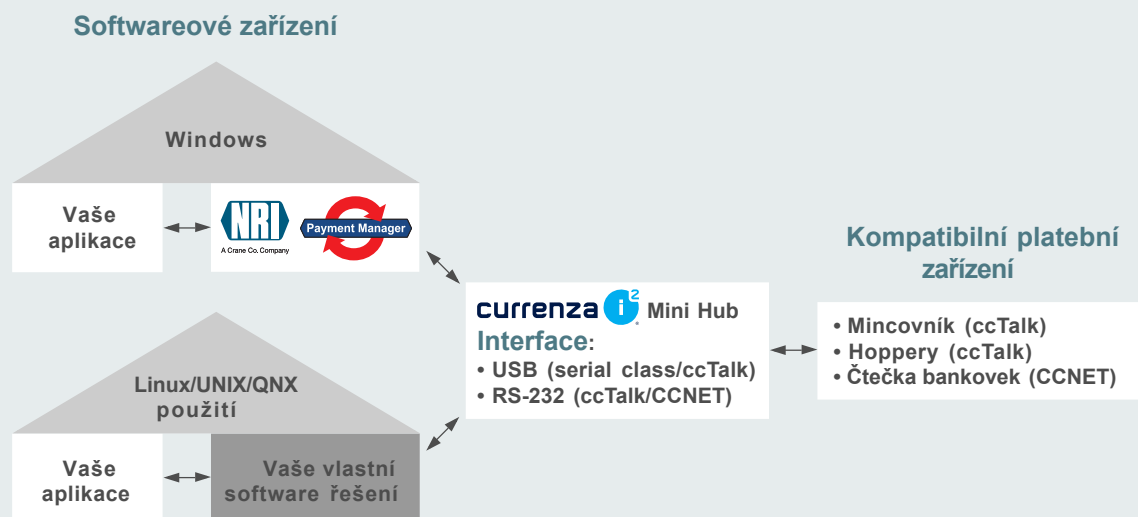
Softwareové zařízení

Windows

Vaše aplikace

NRI
A Crane Co. Company

Payment Manager

Kompatibilní platební zařízení

currenza $i^2$ Mini Hub
Interface:
• USB (serial class/ccTalk)
• RS-232 (ccTalk/CCNET)

• Mincovník (ccTalk)
• Hoppery (ccTalk)
• Čtečka bankovek (CCNET)

Linux/UNIX/QNX použití

Vaše aplikace

Vaše vlastní software řešení